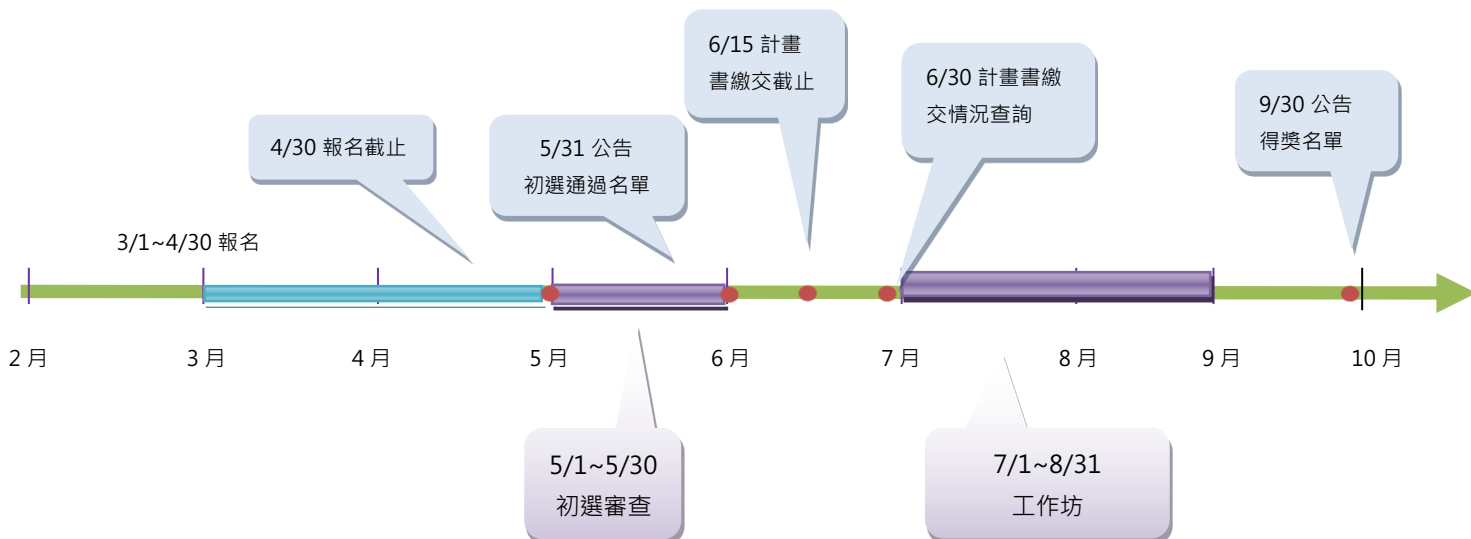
6/15 計畫書繳交截止

6/30 計畫書繳交情況查詢

4/30 報名截止

5/31 公告初選通過名單

9/30 公告得獎名單

3/1~4/30 報名

2 月

3 月

4 月

5 月

6 月

7 月

8 月

9 月

10 月

5/1~5/30 初選審查

7/1~8/31 工作坊